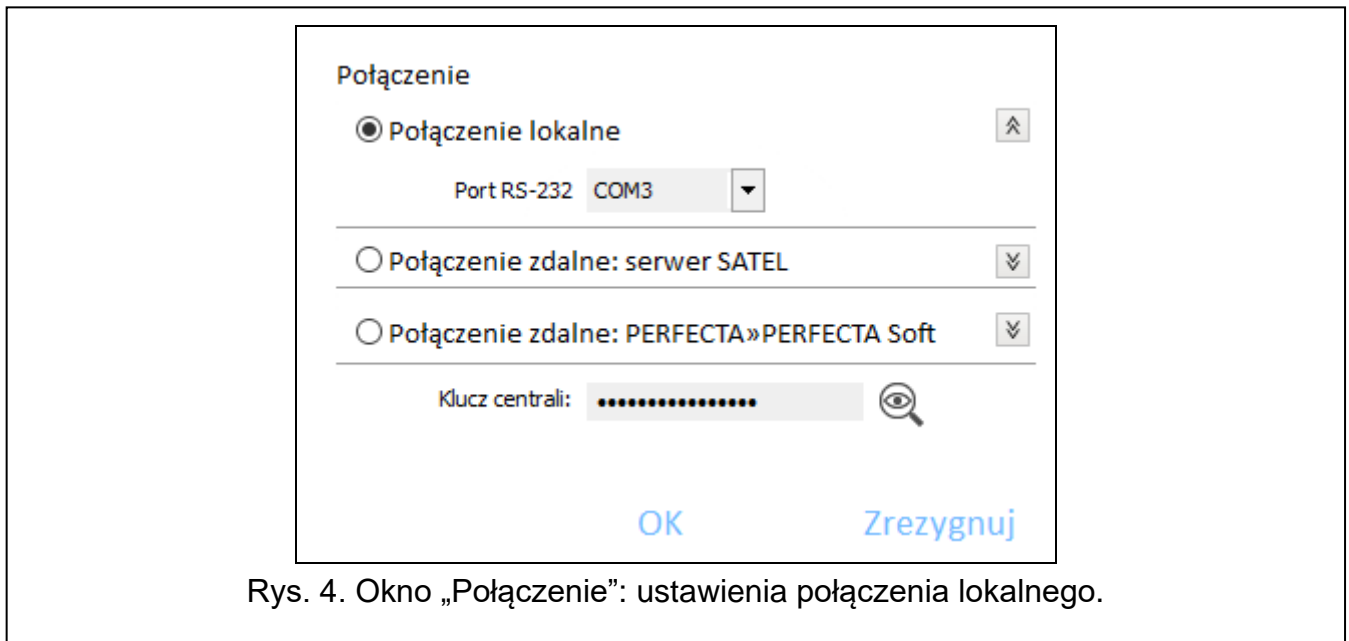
Połączenie

Połączenie lokalne

Port RS-232 COM3

Połączenie zdalne: serwer SATEL

Połączenie zdalne: PERFECTA»PERFECTA Soft

Klucz centrali: ••••••••••••••••

OK Zrezygnuj

Rys. 4. Okno „Połączenie": ustawienia połączenia lokalnego.